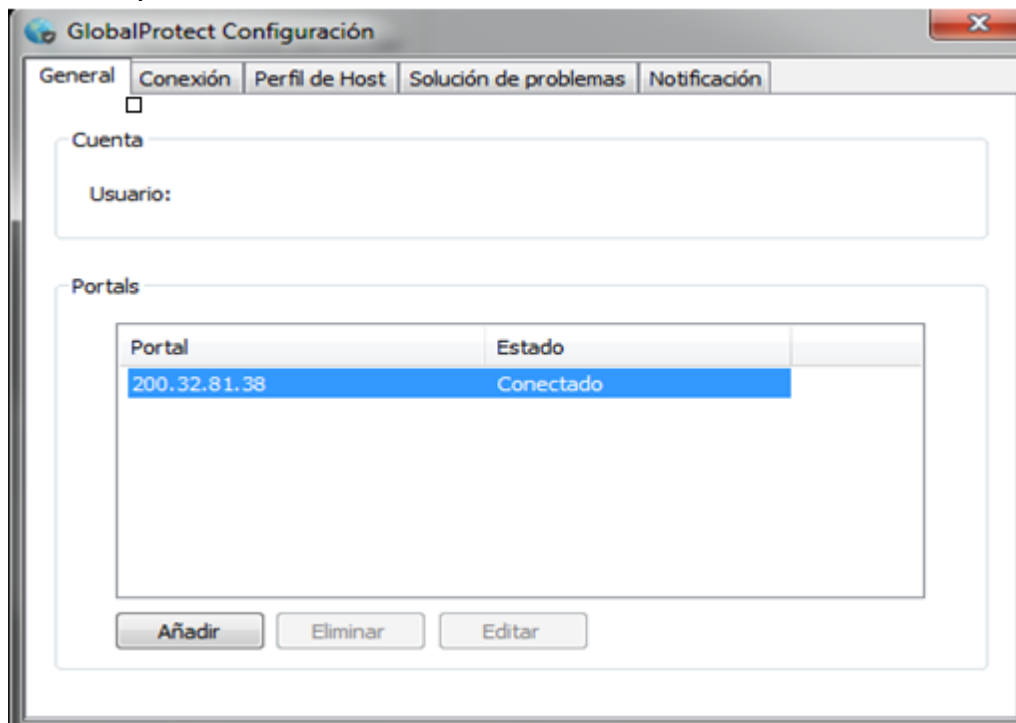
GlobalProtect Configuración

General | Conexión | Perfil de Host | Solución de problemas | Notificación

Cuenta

Usuario:

Portals

| Portal | Estado |
|---|---|
| 200.32.81.38 | Conectado |

Añadir | Eliminar | Editar